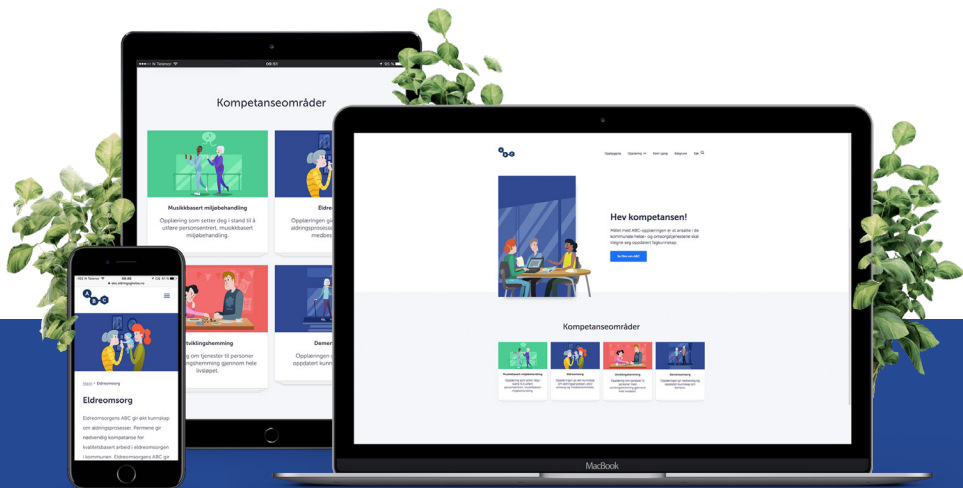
09:51

Kompetanseområder

Musikkbasert miljøbehandling

Opplæring som setter deg i stand til å utføre personsentrert, musikkbasert miljøbehandling.

Eldre

Opplæringen gi aldringsprosess medbes

tviklingshemming

g om tjenester til personer klingshemming gjennom hele livsløpet.

Demer

Opplæringen g oppdatert kunn

09:49

abc.aldringoghelse.no

Hjem > Eldreomsorg

Eldreomsorg

Eldreomsorgens ABC gir økt kunnskap om aldringsprosesser. Permene gir nødvendig kompetanse for kvalitetsbasert arbeid i eldreomsorgen i kommunen. Eldreomsorgens ABC gir

A B C

Opplegg Opplæring Kom i gang Kategori Søk

Hev kompetansen!

Målet med ABC-opplæringen er at ansatte i de kommunale helse- og omsorgstjenestene skal tilegne seg oppdatert fagkunnskap.

Se film om ABC

Kompetanseområder

Musikkbasert miljøbehandling

Eldreomsorg

Utviklingshemming

Demensomsorg

MacBook